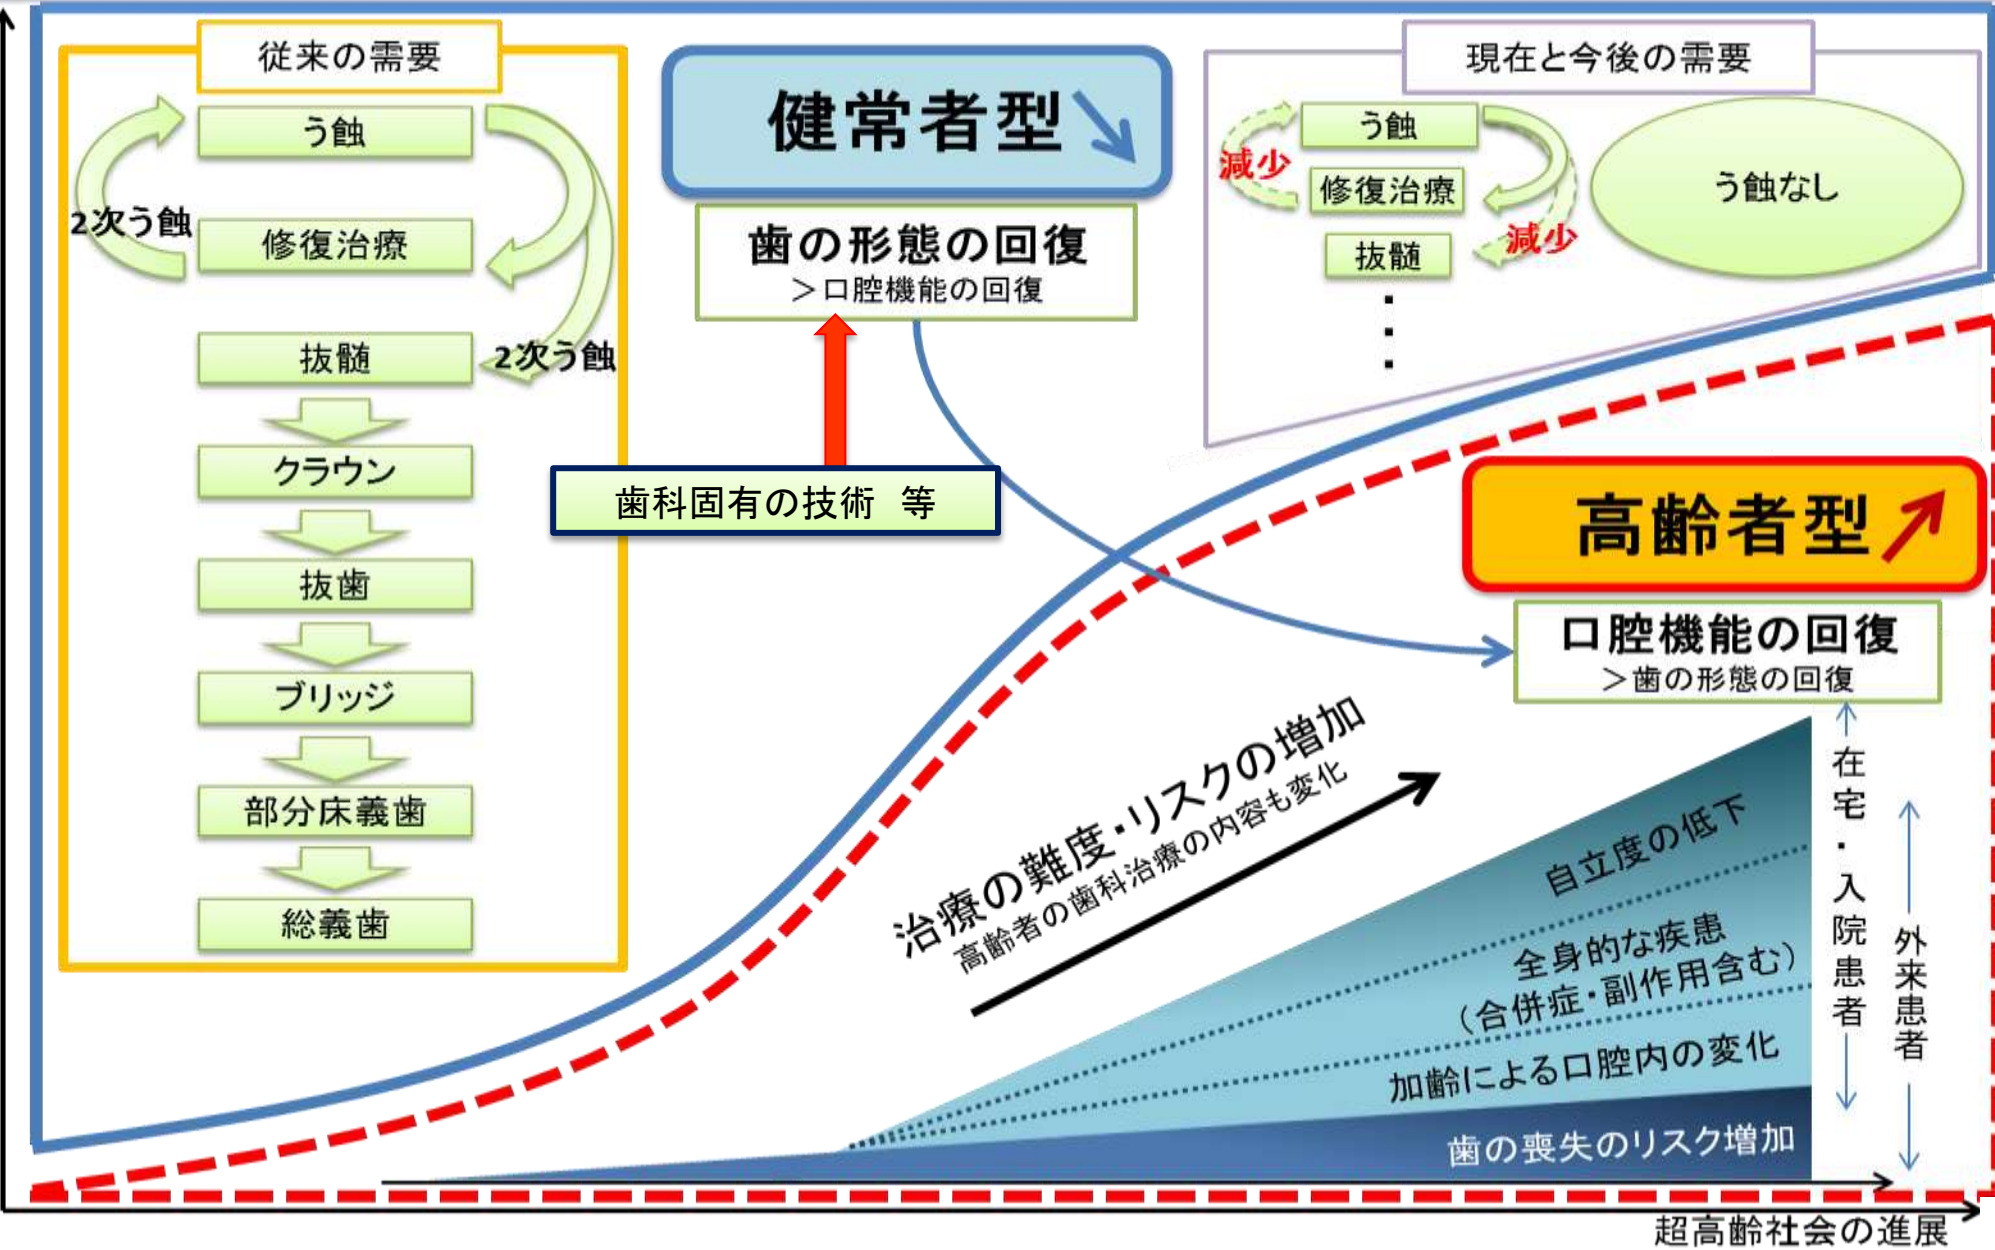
従来の需要

う蝕

2次う蝕

修復治療

抜髄

2次う蝕

クラウン

抜歯

ブリッジ

部分床義歯

総義歯

健常者型↘

歯の形態の回復
＞口腔機能の回復

歯科固有の技術　等

現在と今後の需要

う蝕

減少

修復治療

減少

抜髄

⋮

う蝕なし

高齢者型↗

口腔機能の回復
＞歯の形態の回復

治療の難度・リスクの増加
高齢者の歯科治療の内容も変化

自立度の低下

全身的な疾患
（合併症・副作用含む）

加齢による口腔内の変化

歯の喪失のリスク増加

在宅・入院患者

外来患者

超高齢社会の進展